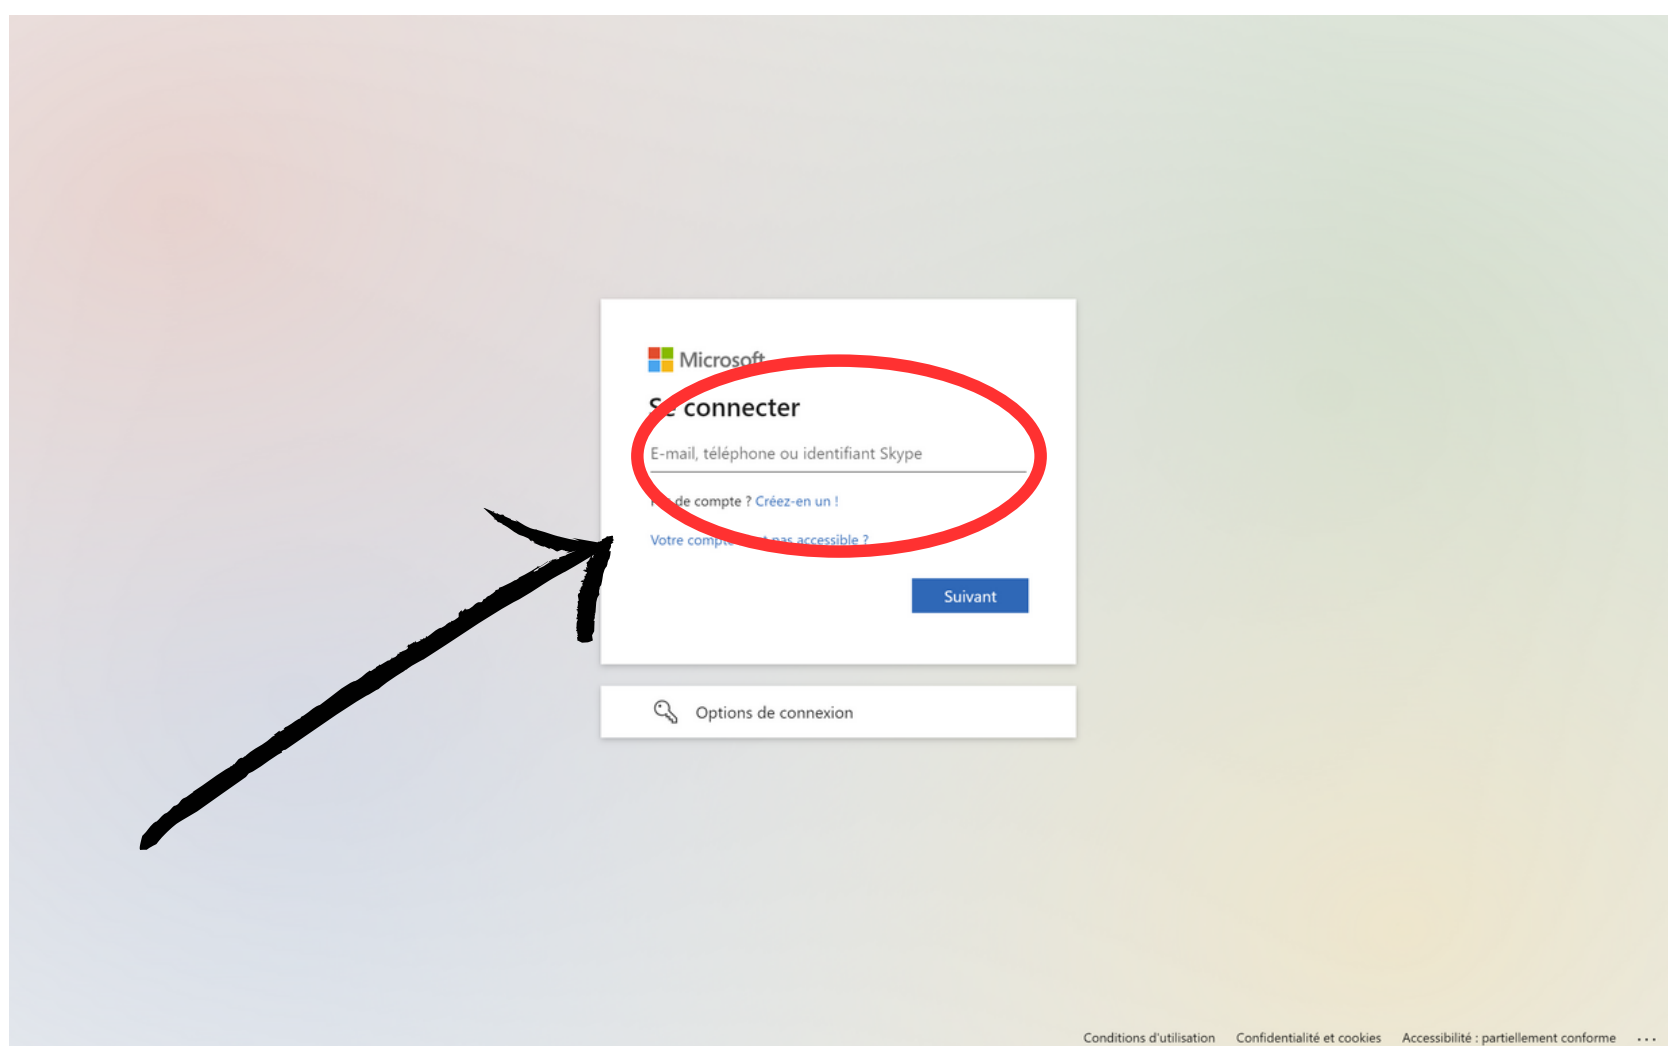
Microsoft

S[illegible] connecter

E-mail, téléphone ou identifiant Skype

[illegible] de compte ? Créez-en un !

Votre comp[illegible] pas accessible ?

Suivant

Options de connexion

Conditions d'utilisation Confidentialité et cookies Accessibilité : partiellement conforme ...